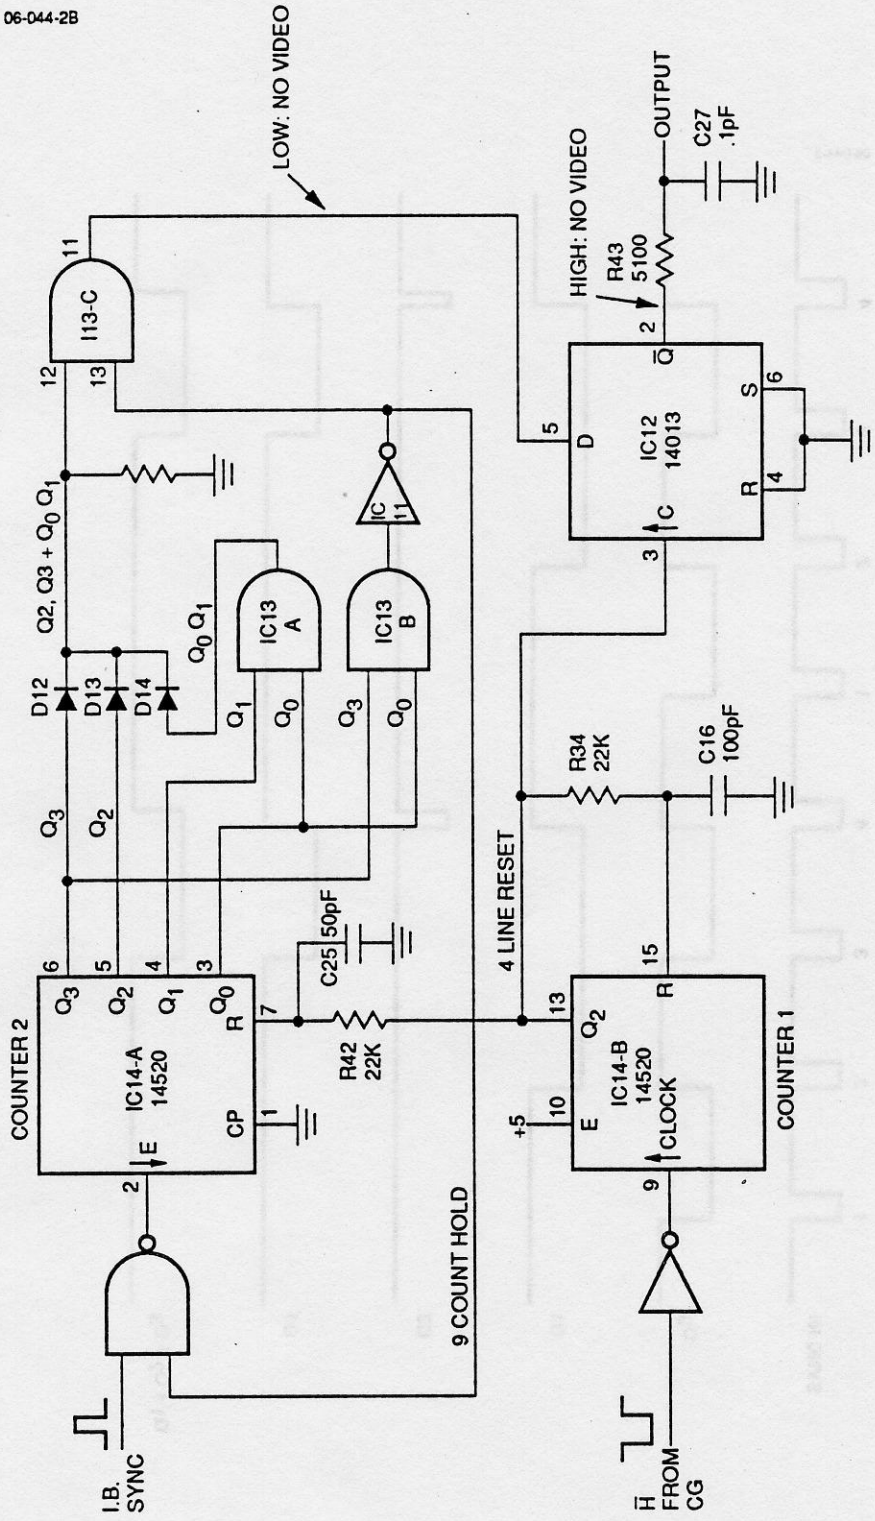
06-044-2B

LOW: NO VIDEO

OUTPUT

C27 .1pF

HIGH: NO VIDEO

R43 5100

11

I13-C

12

13

Q2, Q3 + $Q_0$ $Q_1$

$Q_0$ $Q_1$

D12

D13

D14

IC13 A

IC13 B

IC 11

$Q_3$

$Q_2$

$Q_1$

$Q_0$

$Q_3$

$Q_0$

5 D

IC12 14013

C 3

2 $\bar{Q}$

S 6

R 4

COUNTER 2

IC14-A 14520

6 $Q_3$

5 $Q_2$

4 $Q_1$

3 $Q_0$

R 7

CP 1

2 E

C25 50pF

R42 22K

4 LINE RESET

R34 22K

C16 100pF

9 COUNT HOLD

I.B. SYNC

+5

10 E

IC14-B 14520

CLOCK 9

13 $Q_2$

15 R

COUNTER 1

$\bar{H}$ FROM CG